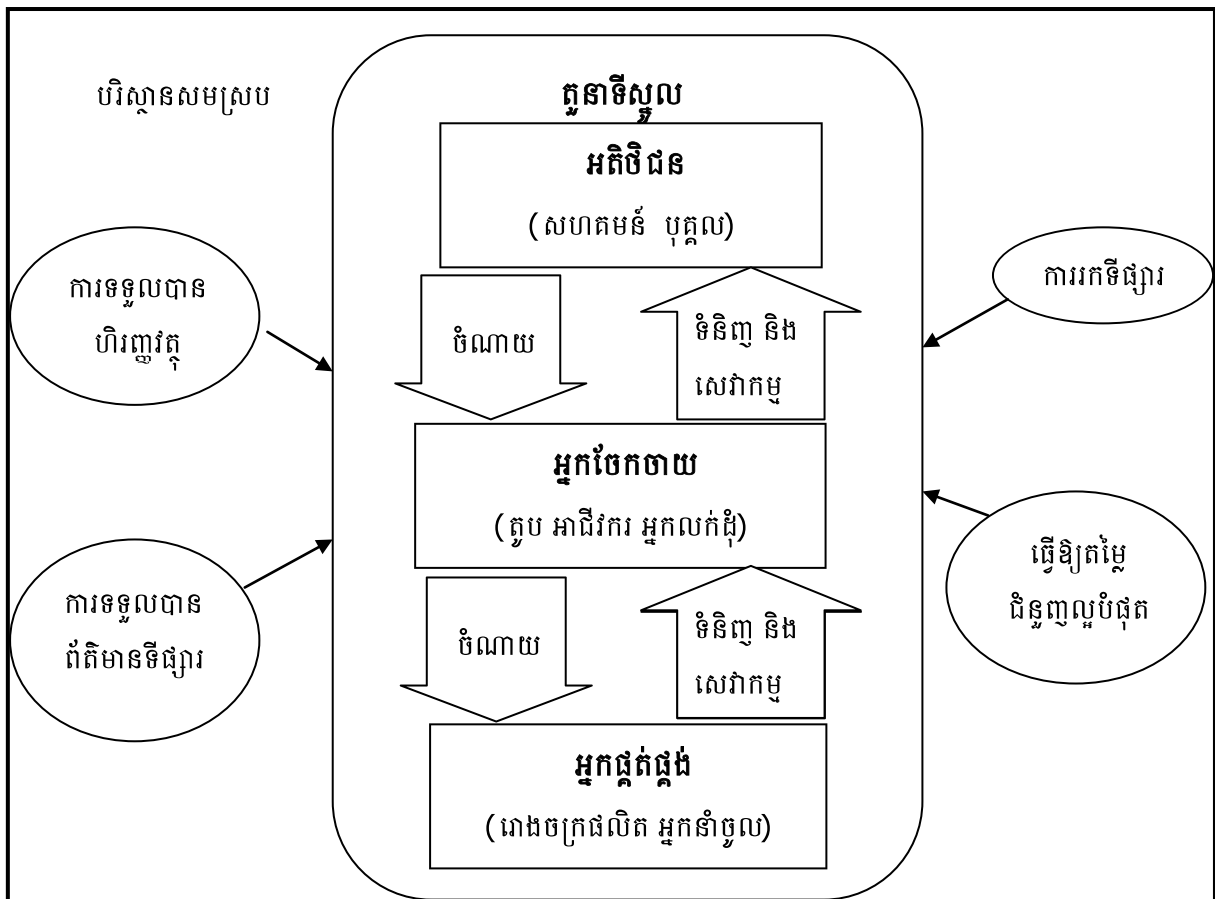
បរិស្ថានសមស្រប

តួនាទីស្នូល

អតិថិជន
(សហគមន៍ បុគ្គល)

ការទទួលបានហិរញ្ញវត្ថុ

ចំណាយ

ទំនិញ និងសេវាកម្ម

ការរកទីផ្សារ

អ្នកចែកចាយ
(តូប អាជីវករ អ្នកលក់ដុំ)

ការទទួលបានព័ត៌មានទីផ្សារ

ចំណាយ

ទំនិញ និងសេវាកម្ម

ធ្វើឱ្យតម្លៃជំនួញល្អបំផុត

អ្នកផ្គត់ផ្គង់
(រោងចក្រផលិត អ្នកនាំចូល)